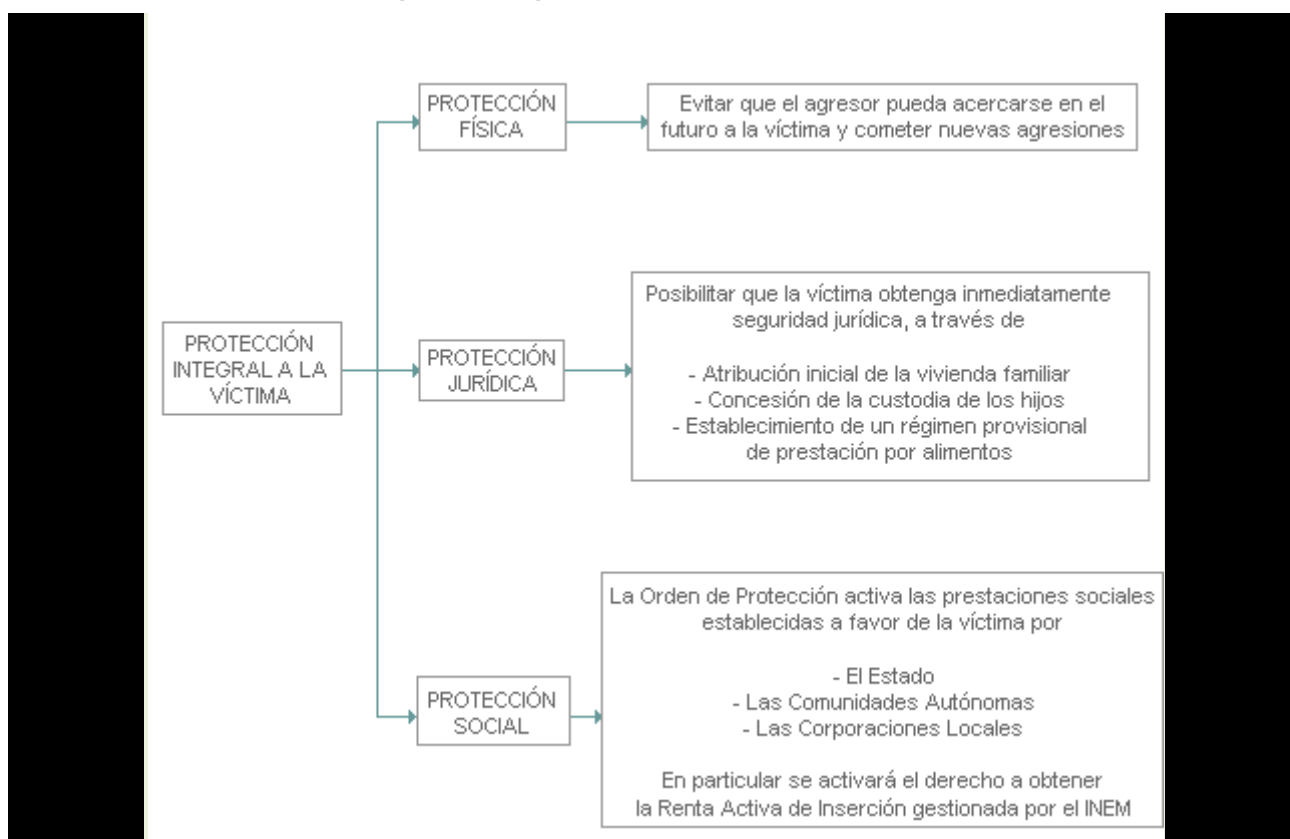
PROTECCIÓN INTEGRAL A LA VÍCTIMA

PROTECCIÓN FÍSICA

Evitar que el agresor pueda acercarse en el futuro a la víctima y cometer nuevas agresiones

PROTECCIÓN JURÍDICA

Posibilitar que la víctima obtenga inmediatamente seguridad jurídica, a través de

- Atribución inicial de la vivienda familiar
- Concesión de la custodia de los hijos
- Establecimiento de un régimen provisional de prestación por alimentos

PROTECCIÓN SOCIAL

La Orden de Protección activa las prestaciones sociales establecidas a favor de la víctima por

- El Estado
- Las Comunidades Autónomas
- Las Corporaciones Locales

En particular se activará el derecho a obtener la Renta Activa de Inserción gestionada por el INEM